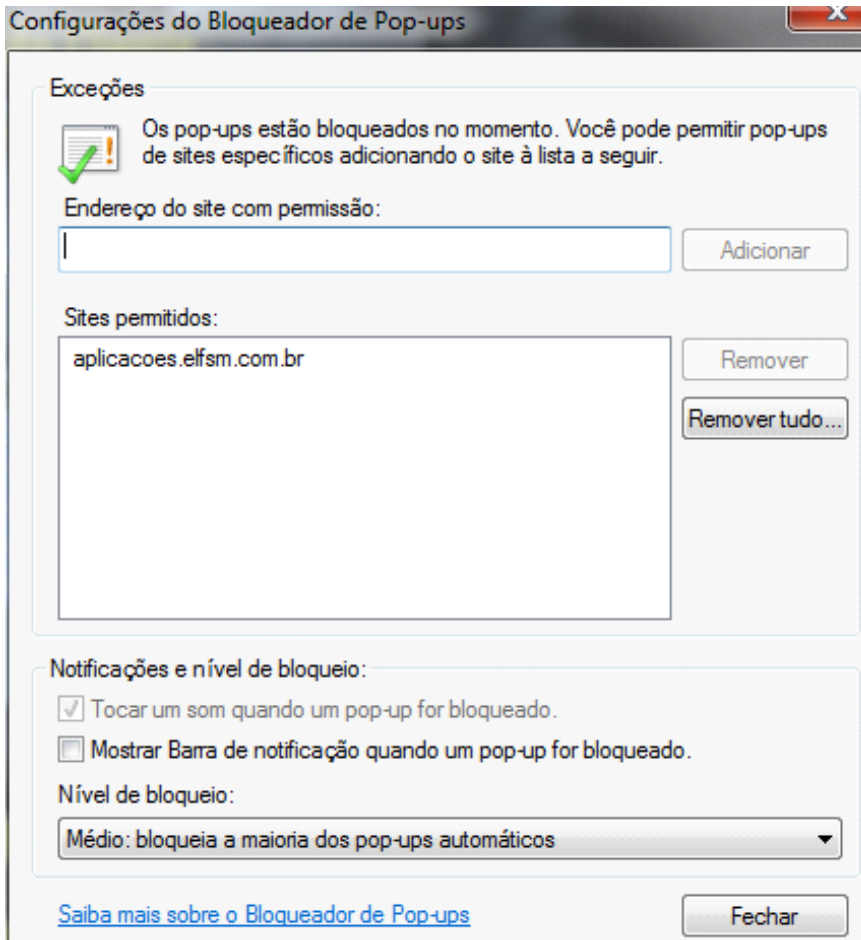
Configurações do Bloqueador de Pop-ups

Exceções

Os pop-ups estão bloqueados no momento. Você pode permitir pop-ups de sites específicos adicionando o site à lista a seguir.

Endereço do site com permissão:

Adicionar

Sites permitidos:

aplicacoes.elfsm.com.br

Remover

Remover tudo...

Notificações e nível de bloqueio:

Tocar um som quando um pop-up for bloqueado.

Mostrar Barra de notificação quando um pop-up for bloqueado.

Nível de bloqueio:

Médio: bloqueia a maioria dos pop-ups automáticos

Saiba mais sobre o Bloqueador de Pop-ups

Fechar